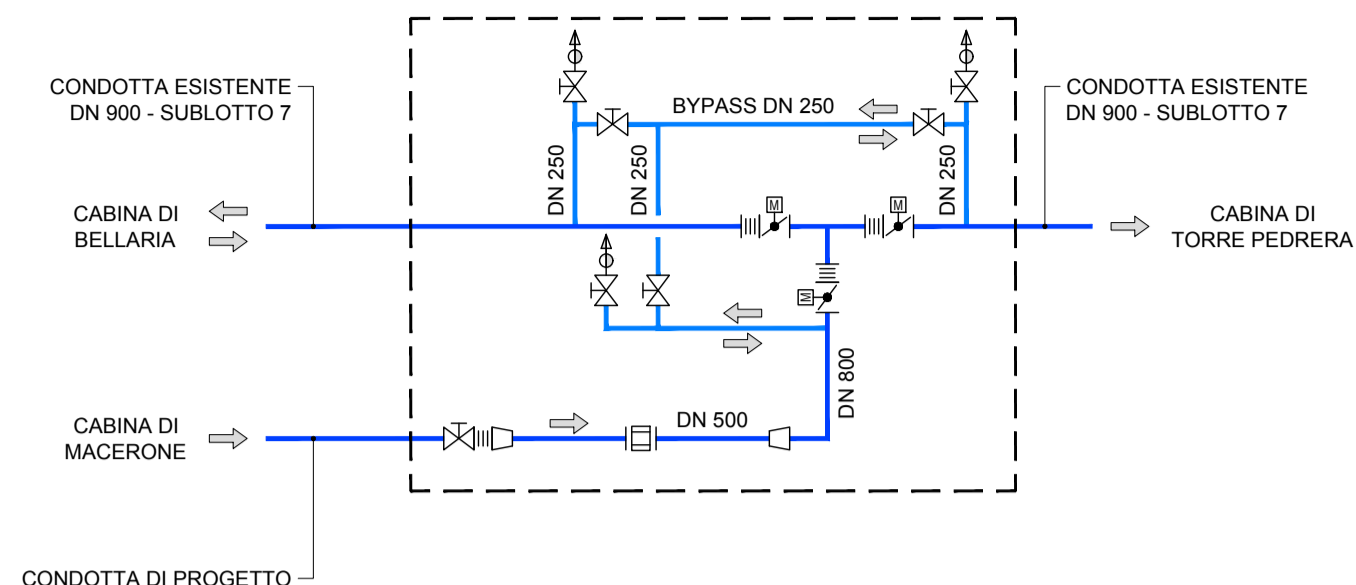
CONDOTTA ESISTENTE
DN 900 - SUBLOTTO 7

BYPASS DN 250

CONDOTTA ESISTENTE
DN 900 - SUBLOTTO 7

DN 250

DN 250

DN 250

M

M

CABINA DI
BELLARIA

CABINA DI
TORRE PEDRERA

M

DN 800

CABINA DI
MACERONE

DN 500

CONDOTTA DI PROGETTO